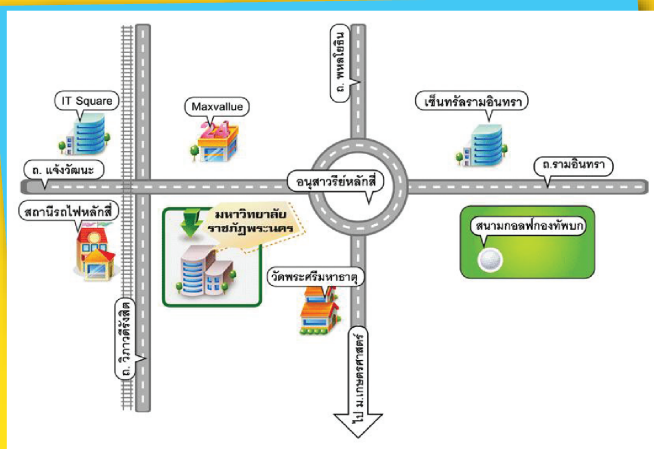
IT Square

Maxvallue

24

ถ. พหลโยธิน

เซ็นทรัลรามอินทรา

ถ. แจ้งวัฒนะ

อนุสาวรีย์หลักสี่

ถ.รามอินทรา

สถานีรถไฟหลักสี่

มหาวิทยาลัยราชภัฏพระนคร

สนามกอล์ฟกองทัพบก

วัดพระศรีมหาธาตุ

ถ. วิภาวดีรังสิต

ไป ม.เกษตรศาสตร์